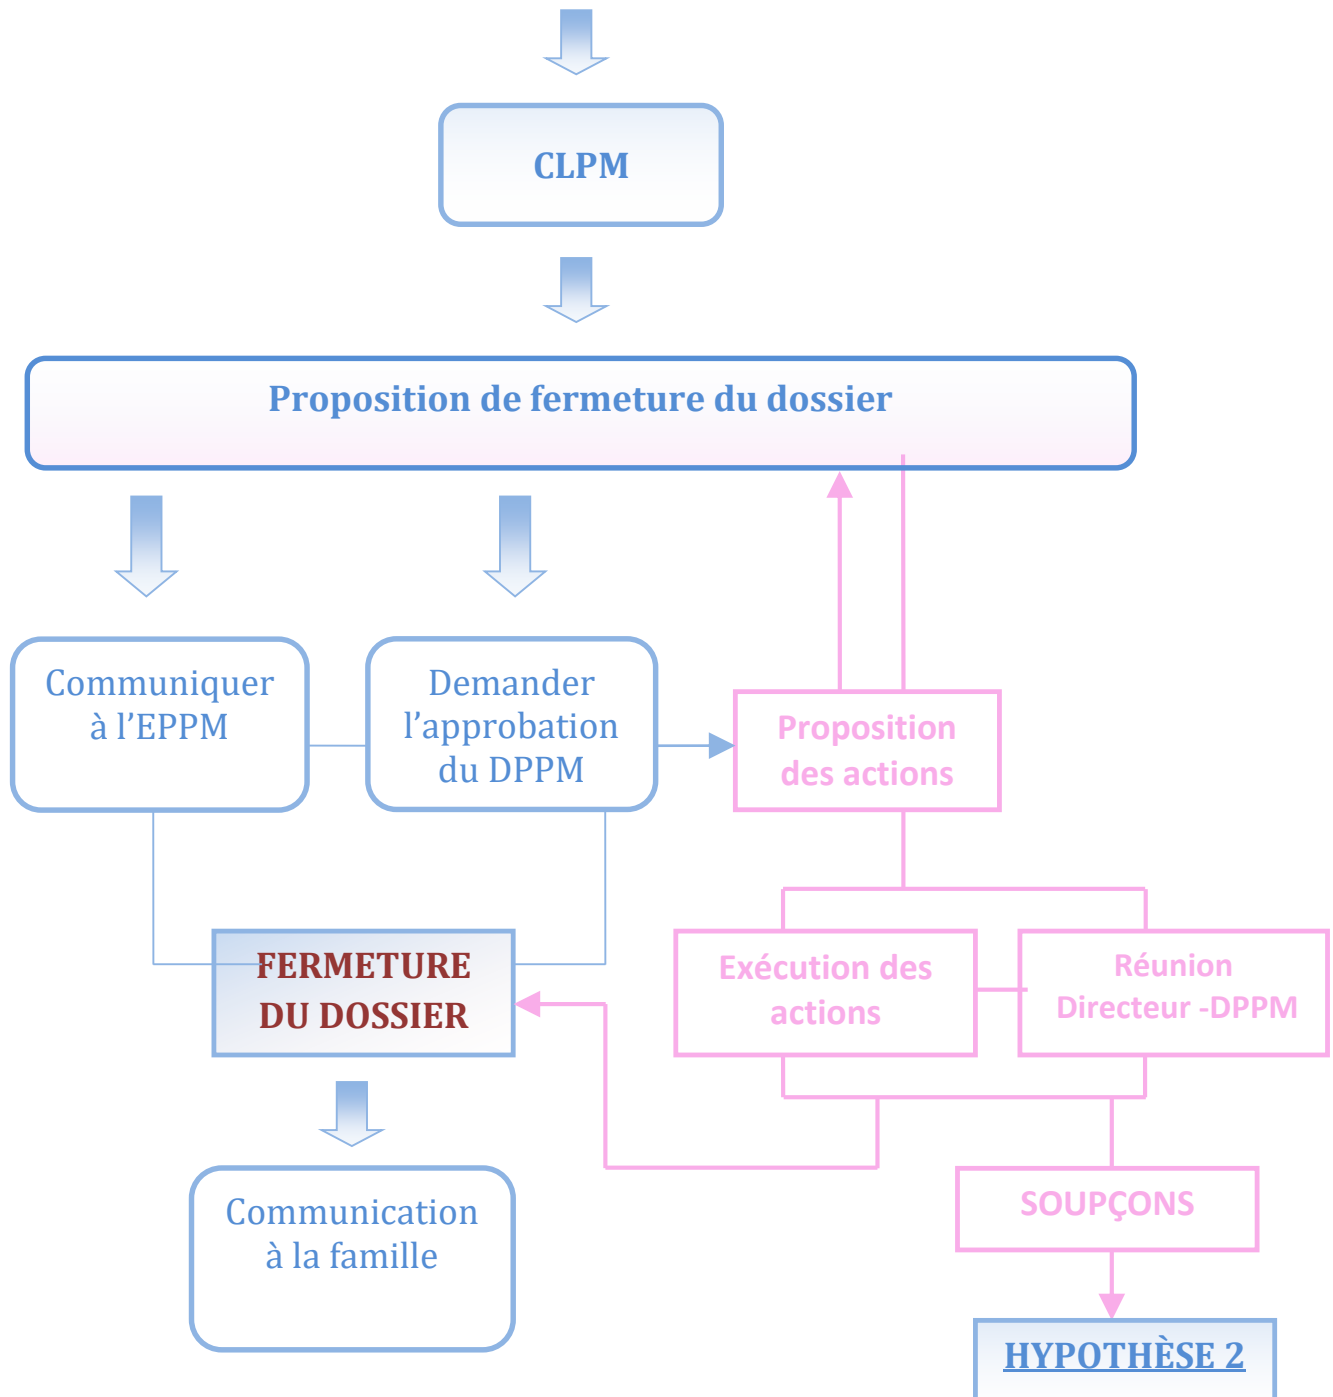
CLPM

Proposition de fermeture du dossier

Communiquer à l'EPPM

Demander l'approbation du DPPM

Proposition des actions

Exécution des actions

Réunion Directeur -DPPM

FERMETURE DU DOSSIER

Communication à la famille

SOUPÇONS

HYPOTHÈSE 2